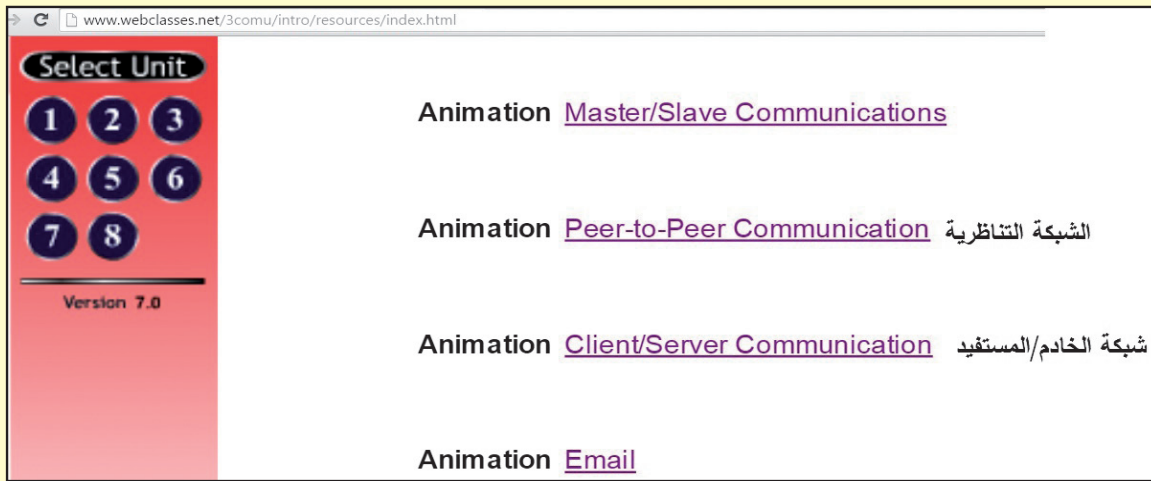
www.webclasses.net/3comu/intro/resources/index.html

Select Unit

1 2 3
4 5 6
7 8

Version 7.0

Animation Master/Slave Communications

Animation Peer-to-Peer Communication الشبكة التناظرية

Animation Client/Server Communication شبكة الخادم/المستفيد

Animation Email